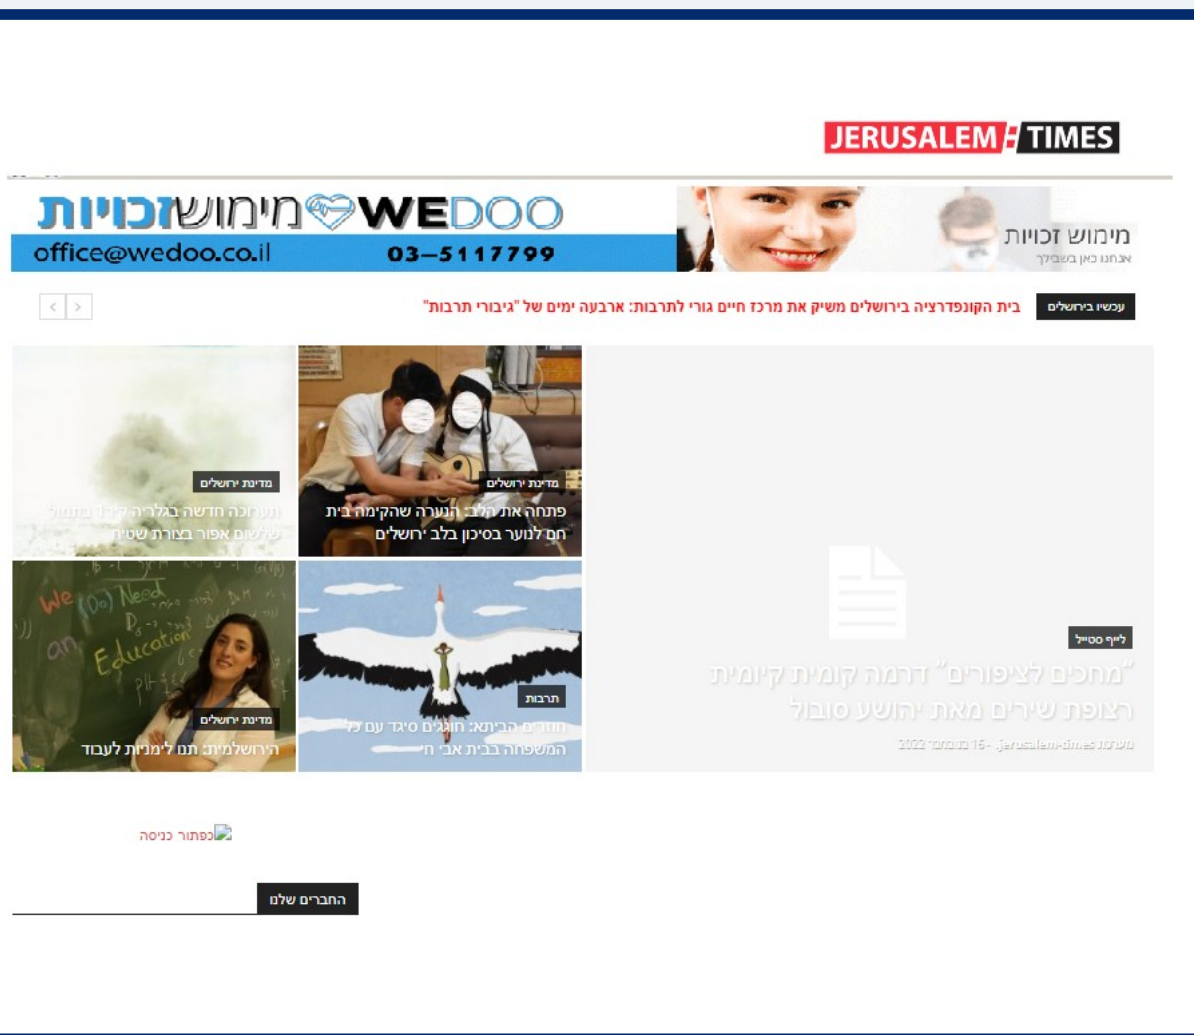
JERUSALEM TIMES

WEDOO מימוש זכויות
office@wedoo.co.il 03-5117799

מימוש זכויות
אנחנו כאן בשבילך

עכשיו בירושלים
בית הקונפדרציה בירושלים משיק את מרכז חיים גורי לתרבות: ארבעה ימים של "גיבורי תרבות"

מדינת ירושלים
תערוכה חדשה בגלריה קיר: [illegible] שלושים אפור בצורת שטיח

מדינת ירושלים
פתחה את הלב: הנערה שהקימה בית חם לנוער בסיכון בלב ירושלים

לייף סטייל
"מחכים לציפורים" דרמה קומית קיומית רצופת שירים מאת יהושע סובול
מערכת jerusalem-times - 16 בנובמבר 2022

מדינת ירושלים
הירושלמית: תנו לימניות לעבוד

תרבות
חוזרים הביתה: חוגגים סיגד עם כל המשפחה בבית אבי חי

כפתור כניסה

החברים שלנו